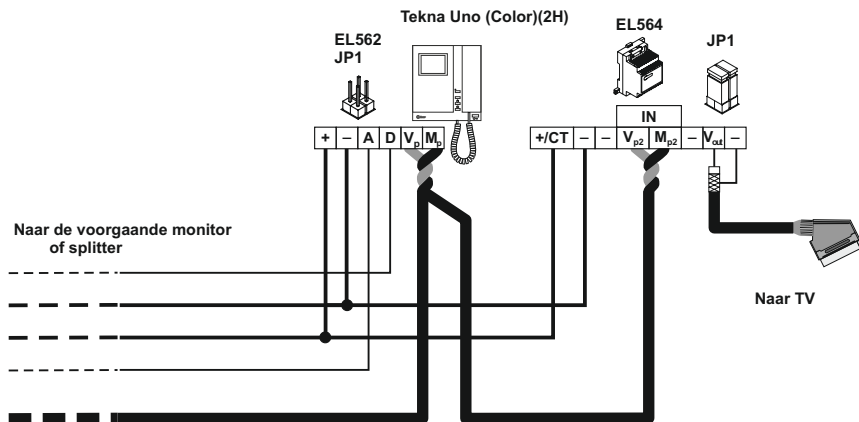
Tekna Uno (Color)(2H)

EL562
JP1

EL564

JP1

IN

| + | – | A | D | $V_p$ | $M_p$ |
|---|---|---|---|---|---|

| +/CT | – | – | $V_{p2}$ | $M_{p2}$ | – | $V_{out}$ | – |
|---|---|---|---|---|---|---|---|

Naar de voorgaande monitor of splitter

Naar TV